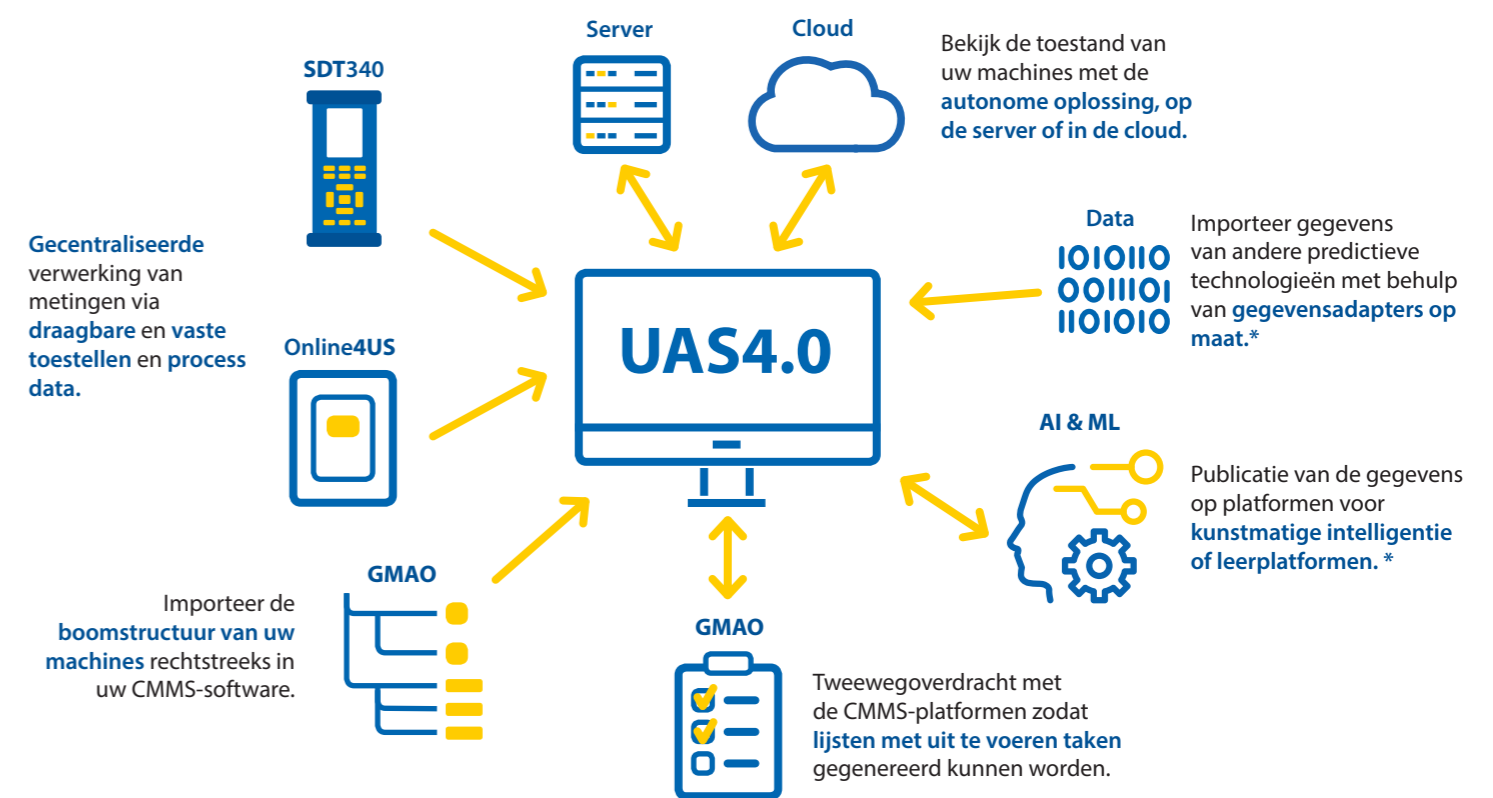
SDT340

Server

Cloud

Bekijk de toestand van uw machines met de autonome oplossing, op de server of in de cloud.

Gecentraliseerde verwerking van metingen via draagbare en vaste toestellen en process data.

Data

1010110
0011101
1101010

Importeer gegevens van andere predictieve technologieën met behulp van gegevensadapters op maat.*

UAS4.0

Online4US

AI & ML

Publicatie van de gegevens op platformen voor kunstmatige intelligentie of leerplatformen. *

GMAO

Importeer de boomstructuur van uw machines rechtstreeks in uw CMMS-software.

GMAO

Tweewegoverdracht met de CMMS-platformen zodat lijsten met uit te voeren taken gegenereerd kunnen worden.